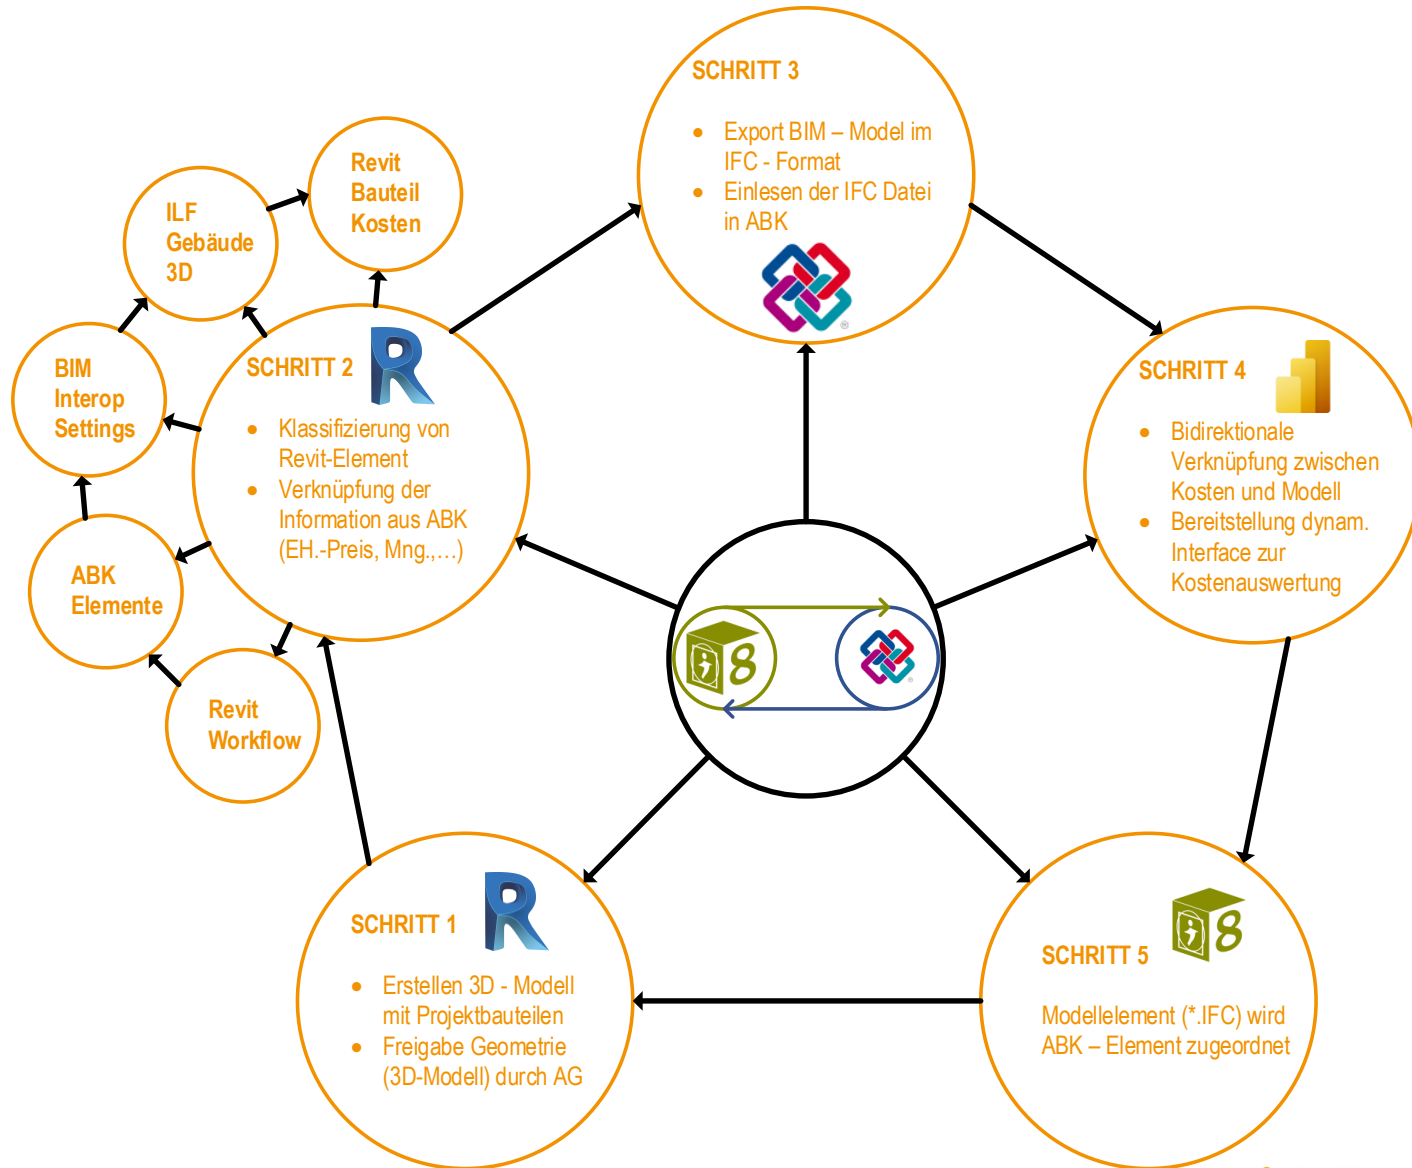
SCHRITT 3

- Export BIM – Model im IFC - Format
- Einlesen der IFC Datei in ABK

Revit Bauteil Kosten

ILF Gebäude 3D

BIM Interop Settings

SCHRITT 2

- Klassifizierung von Revit-Element
- Verknüpfung der Information aus ABK (EH.-Preis, Mng.,…)

ABK Elemente

Revit Workflow

SCHRITT 4

- Bidirektionale Verknüpfung zwischen Kosten und Modell
- Bereitstellung dynam. Interface zur Kostenauswertung

SCHRITT 1

- Erstellen 3D - Modell mit Projektbauteilen
- Freigabe Geometrie (3D-Modell) durch AG

SCHRITT 5

Modellelement (*.IFC) wird ABK – Element zugeordnet